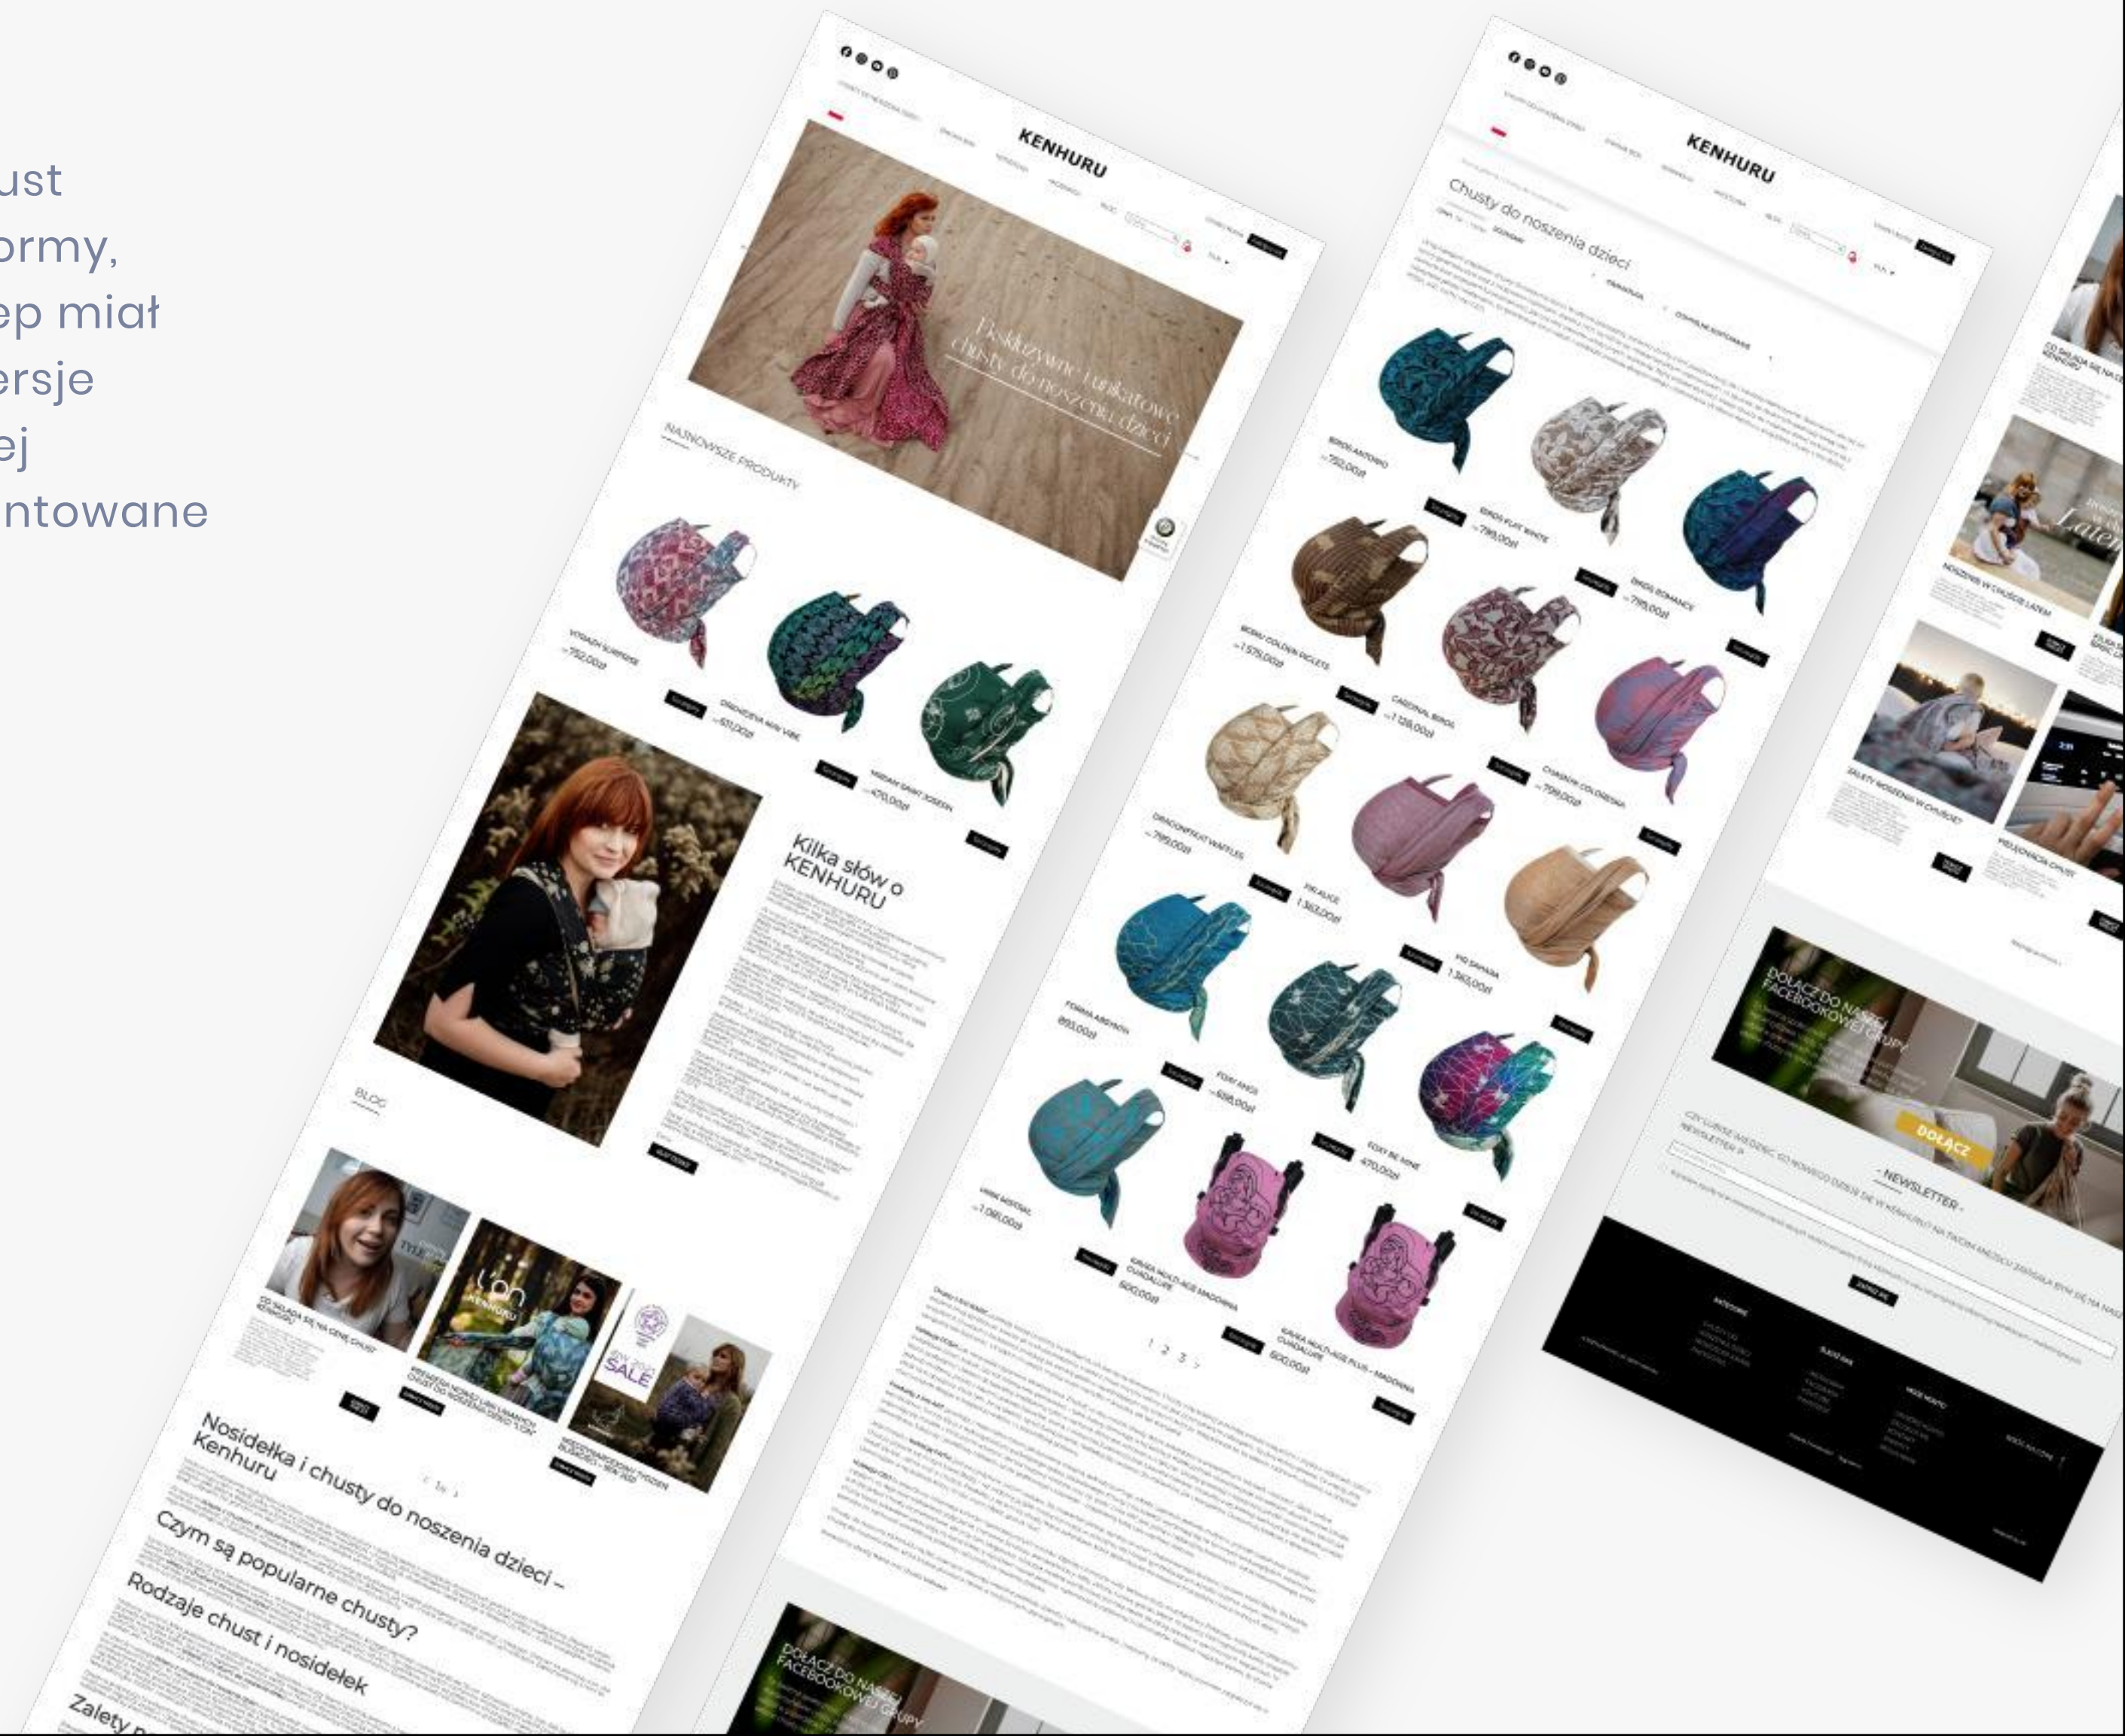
ust
ormy,
ep miał
ersje
ej
ntowane

KENHURU

Ekskluzywne i unikatowe chusty do noszenia dzieci

NAJNOWSZE PRODUKTY

Kilka słów o KENHURU

BLOG

Nosidełka i chusty do noszenia dzieci – Kenhuru

Czym są popularne chusty?

Rodzaje chust i nosidełek

Zalety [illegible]

KENHURU

Chusty do noszenia dzieci

1 2 3 >

DOŁĄCZ DO NASZEJ FACEBOOKOWEJ GRUPY

DOŁĄCZ DO NASZEJ FACEBOOKOWEJ GRUPY

DOŁĄCZ

- NEWSLETTER -

SALE